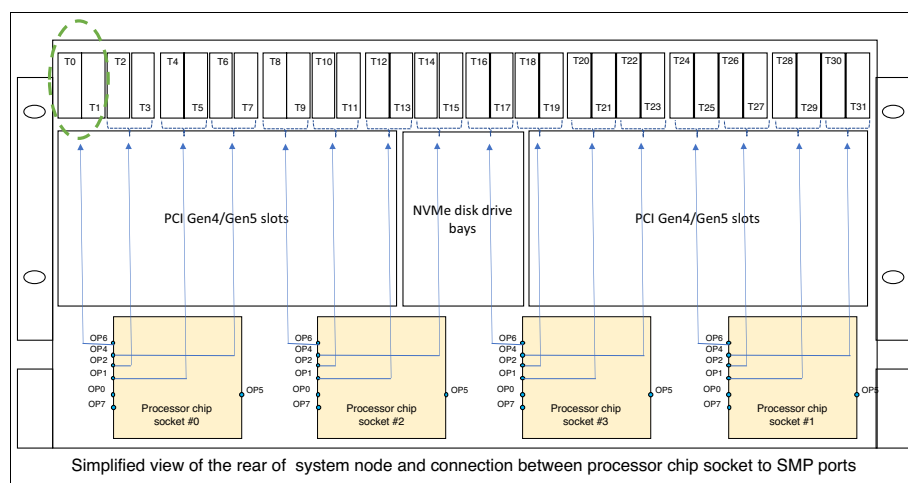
T0 T1 T2 T3 T4 T5 T6 T7 T8 T9 T10 T11 T12 T13 T14 T15 T16 T17 T18 T19 T20 T21 T22 T23 T24 T25 T26 T27 T28 T29 T30 T31

PCI Gen4/Gen5 slots

NVMe disk drive bays

PCI Gen4/Gen5 slots

OP6
OP4
OP2
OP1
OP0
OP7
OP5
Processor chip socket #0

OP6
OP4
OP2
OP1
OP0
OP7
OP5
Processor chip socket #2

OP6
OP4
OP2
OP1
OP0
OP7
OP5
Processor chip socket #3

OP6
OP4
OP2
OP1
OP0
OP7
OP5
Processor chip socket #1

Simplified view of the rear of system node and connection between processor chip socket to SMP ports